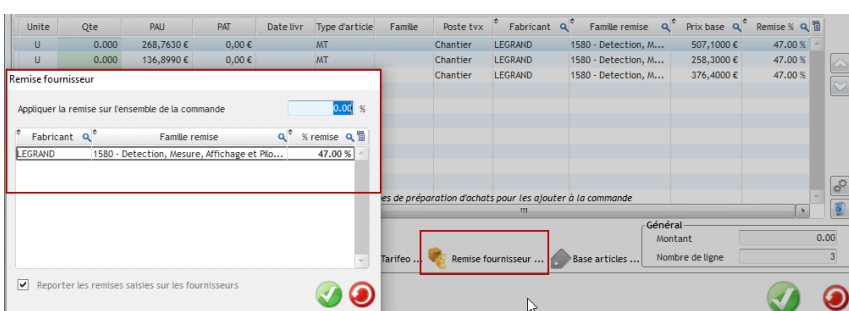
| Unite | Qte | PAU | PAT | Date livr | Type d'article | Famille | Poste tvx | Fabricant | Famille remise | Prix base | Remise % |
|---|---|---|---|---|---|---|---|---|---|---|---|
| U | 0.000 | 268,7630 € | 0,00 € | | MT | | Chantier | LEGRAND | 1580 - Detection, M... | 507,1000 € | 47.00 % |
| U | 0.000 | 136,8990 € | 0,00 € | | MT | | Chantier | LEGRAND | 1580 - Detection, M... | 258,3000 € | 47.00 % |
| | | | | | | | Chantier | LEGRAND | 1580 - Detection, M... | 376,4000 € | 47.00 % |

Remise fournisseur

Appliquer la remise sur l'ensemble de la commande 0.00 %

| Fabricant | Famille remise | % remise |
|---|---|---|
| LEGRAND | 1580 - Detection, Mesure, Affichage et Pilo... | 47.00 % |

Reporter les remises saisies sur les fournisseurs

es de préparation d'achats pour les ajouter à la commande

Tarifeo ... Remise fournisseur ... Base articles ...

Général
Montant 0.00
Nombre de ligne 3